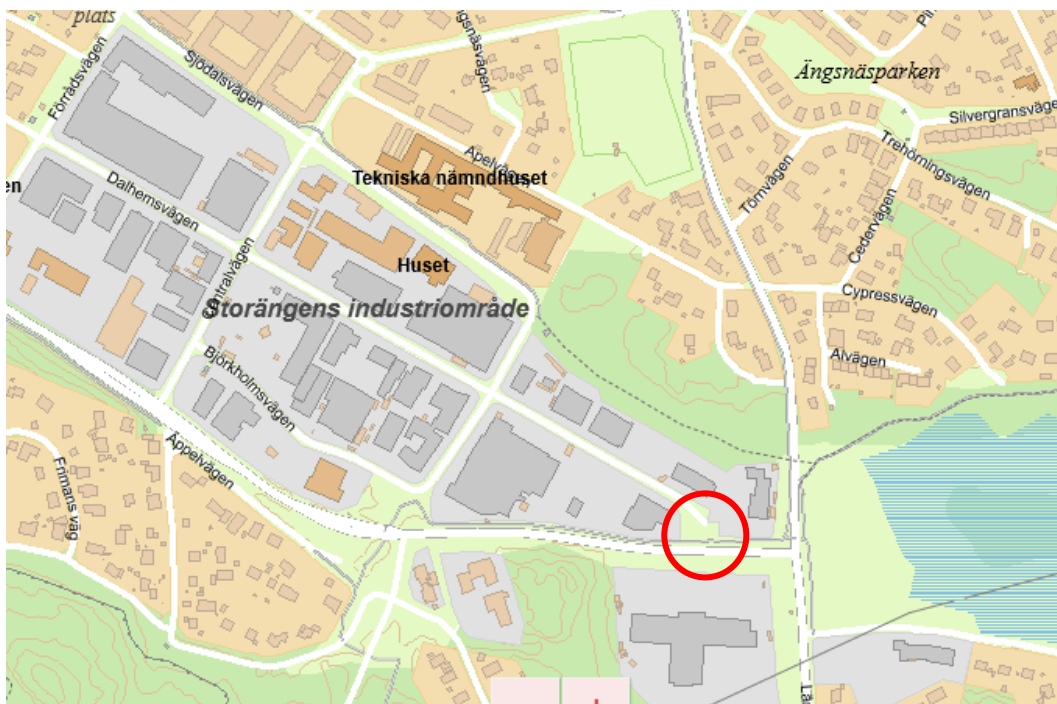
plats
Förrådsvägen
Sjödalsvägen
Ängsnäsvägen
Ängsnäsparken
Silvergransvägen
Apelvägen
Tekniska nämndhuset
Trehörningsvägen
Tornvägen
Dalhemsvägen
Cedervägen
Centralvägen
Huset
Storängens industriområde
Cypressvägen
Alvägen
Björkholmsvägen
Apelvägen
Frimans väg